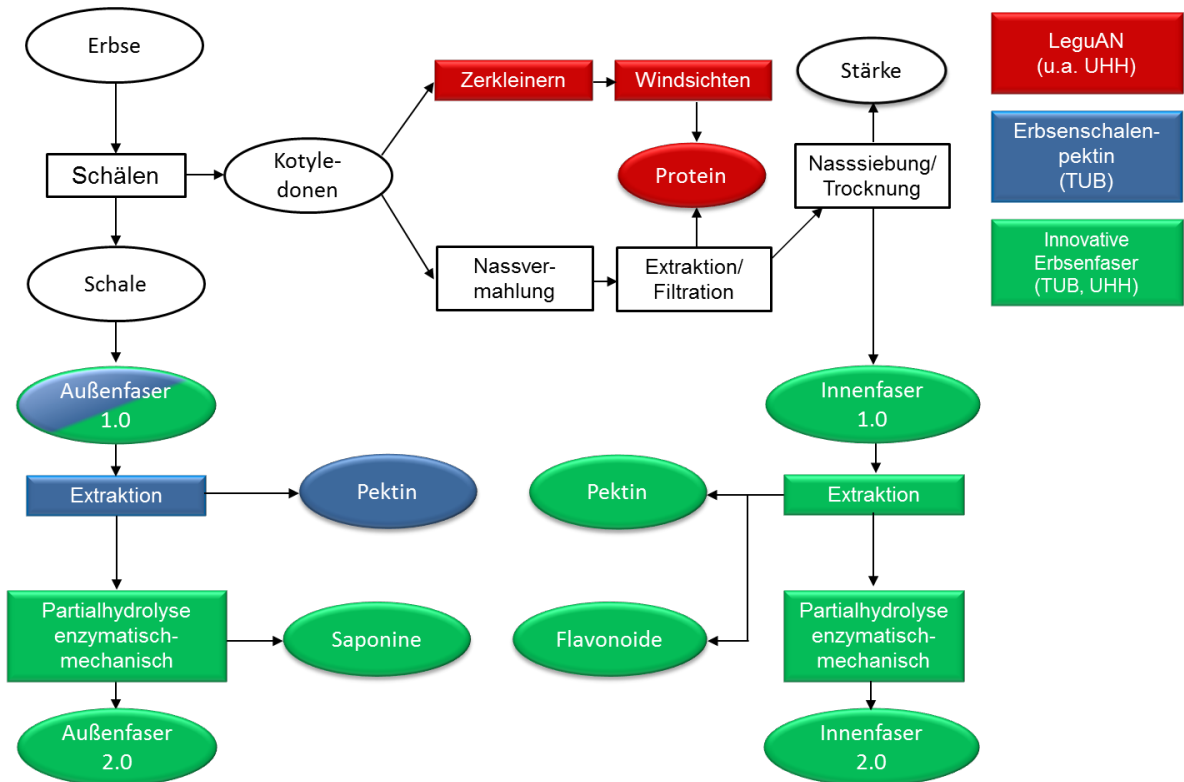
Erbse

Schälen

Kotyledonen

Zerkleinern

Windsichten

Stärke

LeguAN
(u.a. UHH)

Erbsenschalenpektin
(TUB)

Innovative
Erbsenfaser
(TUB, UHH)

Protein

Nasssiebung/
Trocknung

Schale

Nassvermahlung

Extraktion/
Filtration

Außenfaser
1.0

Innenfaser
1.0

Extraktion

Pektin

Pektin

Extraktion

Partialhydrolyse
enzymatisch-
mechanisch

Saponine

Flavonoide

Partialhydrolyse
enzymatisch-
mechanisch

Außenfaser
2.0

Innenfaser
2.0